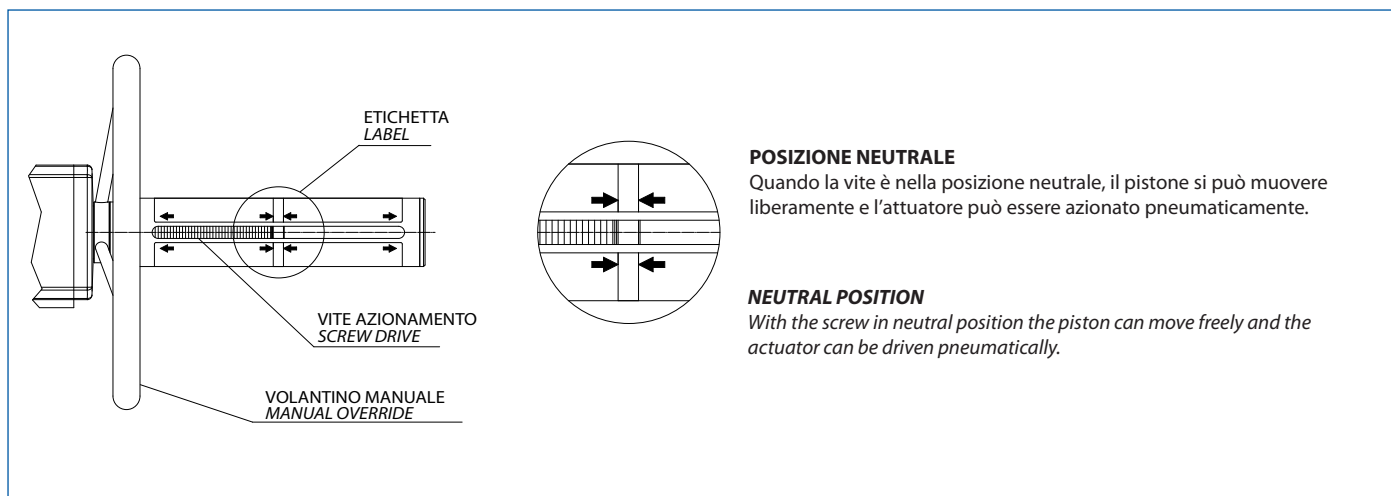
ETICHETTA
LABEL

VITE AZIONAMENTO
SCREW DRIVE

VOLANTINO MANUALE
MANUAL OVERRIDE

POSIZIONE NEUTRALE
Quando la vite è nella posizione neutrale, il pistone si può muovere liberamente e l'attuatore può essere azionato pneumaticamente.

NEUTRAL POSITION
With the screw in neutral position the piston can move freely and the actuator can be driven pneumatically.